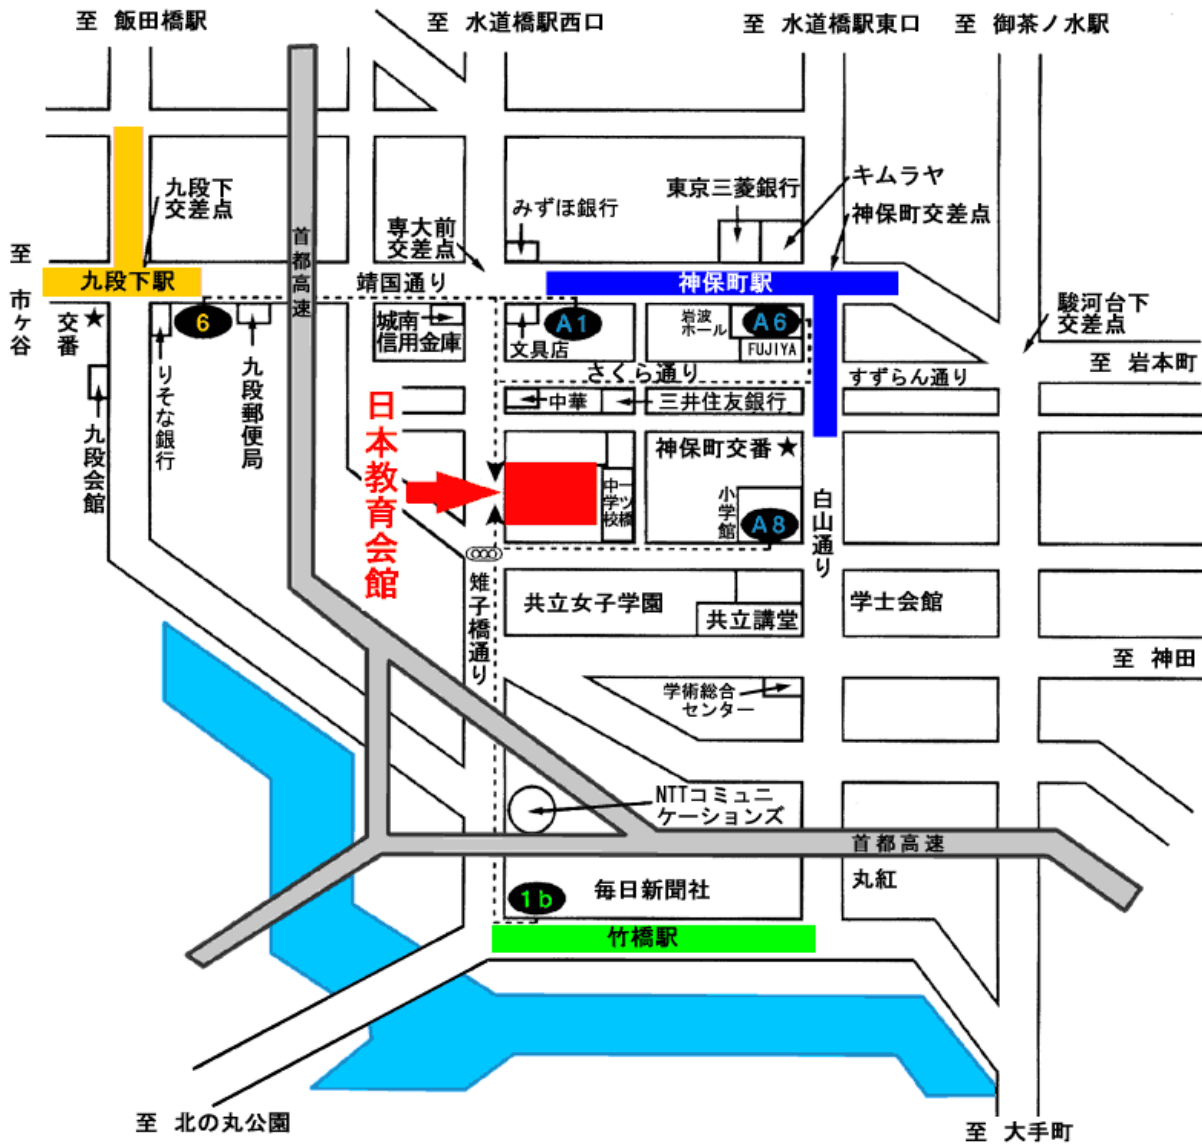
至 飯田橋駅
至 水道橋駅西口
至 水道橋駅東口
至 御茶ノ水駅

九段下交差点
専大前交差点
みずほ銀行
東京三菱銀行
キムラヤ
神保町交差点

至 市ケ谷
九段下駅
靖国通り
神保町駅
駿河台下交差点
首都高速

交番 ★
6
りそな銀行
九段郵便局
九段会館
城南信用金庫
A1
文具店
岩波ホール
A6
FUJIYA
さくら通り
すずらん通り
至 岩本町

日本教育会館
中華
三井住友銀行
神保町交番 ★
中学校 一ツ橋
小学館
A8
白山通り

雉子橋通り
共立女子学園
共立講堂
学士会館
至 神田
学術総合センター
NTTコミュニケーションズ
首都高速
1b
毎日新聞社
丸紅
竹橋駅

至 北の丸公園
至 大手町